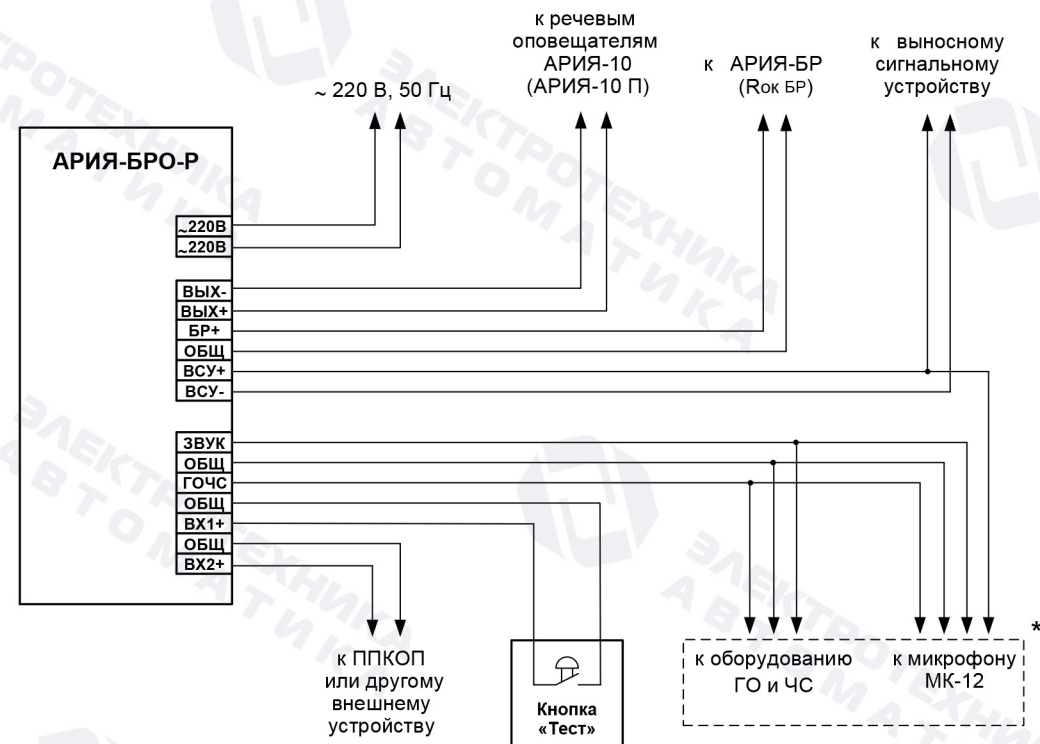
к речевым оповещателям АРИЯ-10 (АРИЯ-10 П)

к АРИЯ-БР ($R_{ок\ БР}$)

к выносному сигнальному устройству

~ 220 В, 50 Гц

АРИЯ-БРО-Р

~220В
~220В

ВЫХ-
ВЫХ+
БР+
ОБЩ
ВСУ+
ВСУ-

ЗВУК
ОБЩ
ГОЧС
ОБЩ
ВХ1+
ОБЩ
ВХ2+

*

к ППКОП или другому внешнему устройству

Кнопка «Тест»

к оборудованию ГО и ЧС

к микрофону МК-12

ЭЛЕКТРОТЕХНИКА АВТОМАТИКА